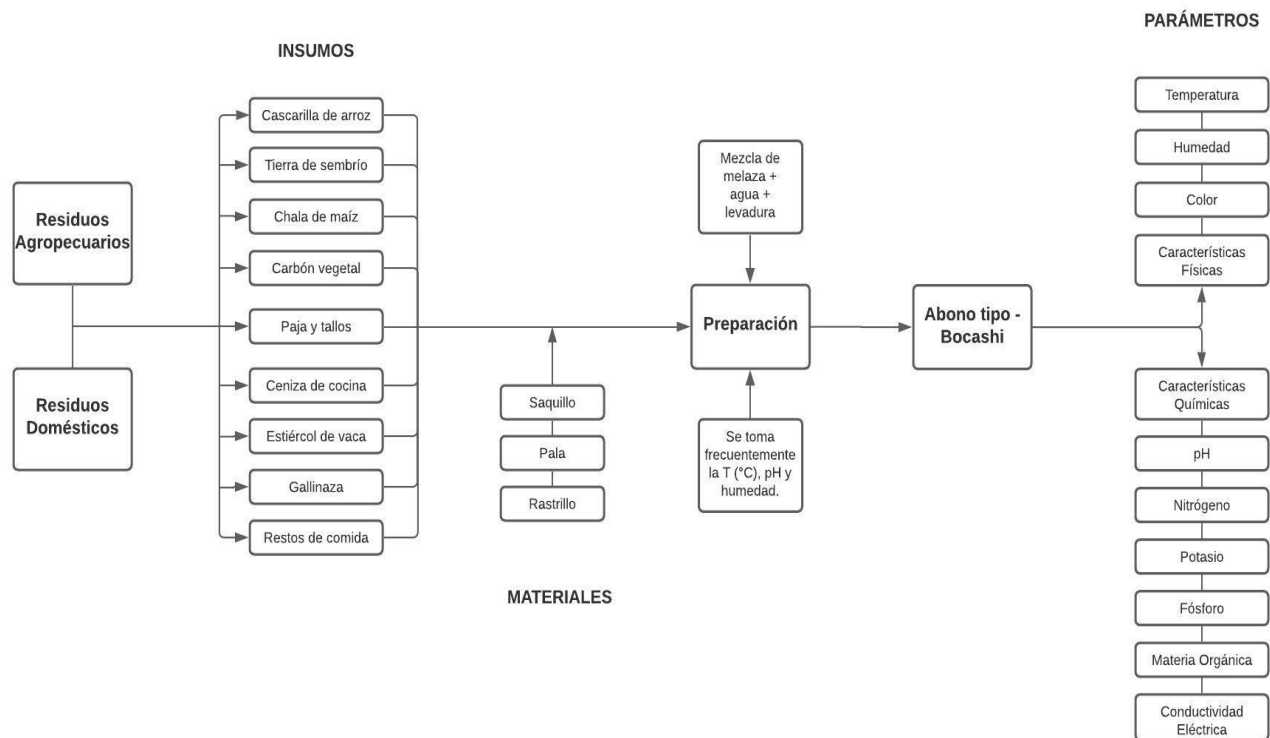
PARÁMETROS

INSUMOS

Residuos Agropecuarios

Residuos Domésticos

Cascarilla de arroz

Tierra de sembrío

Chala de maíz

Carbón vegetal

Paja y tallos

Ceniza de cocina

Estiércol de vaca

Gallinaza

Restos de comida

Saquillo

Pala

Rastrillo

MATERIALES

Mezcla de melaza + agua + levadura

Preparación

Se toma frecuentemente la T (°C), pH y humedad.

Abono tipo - Bocashi

Temperatura

Humedad

Color

Características Físicas

Características Químicas

pH

Nitrógeno

Potasio

Fósforo

Materia Orgánica

Conductividad Eléctrica